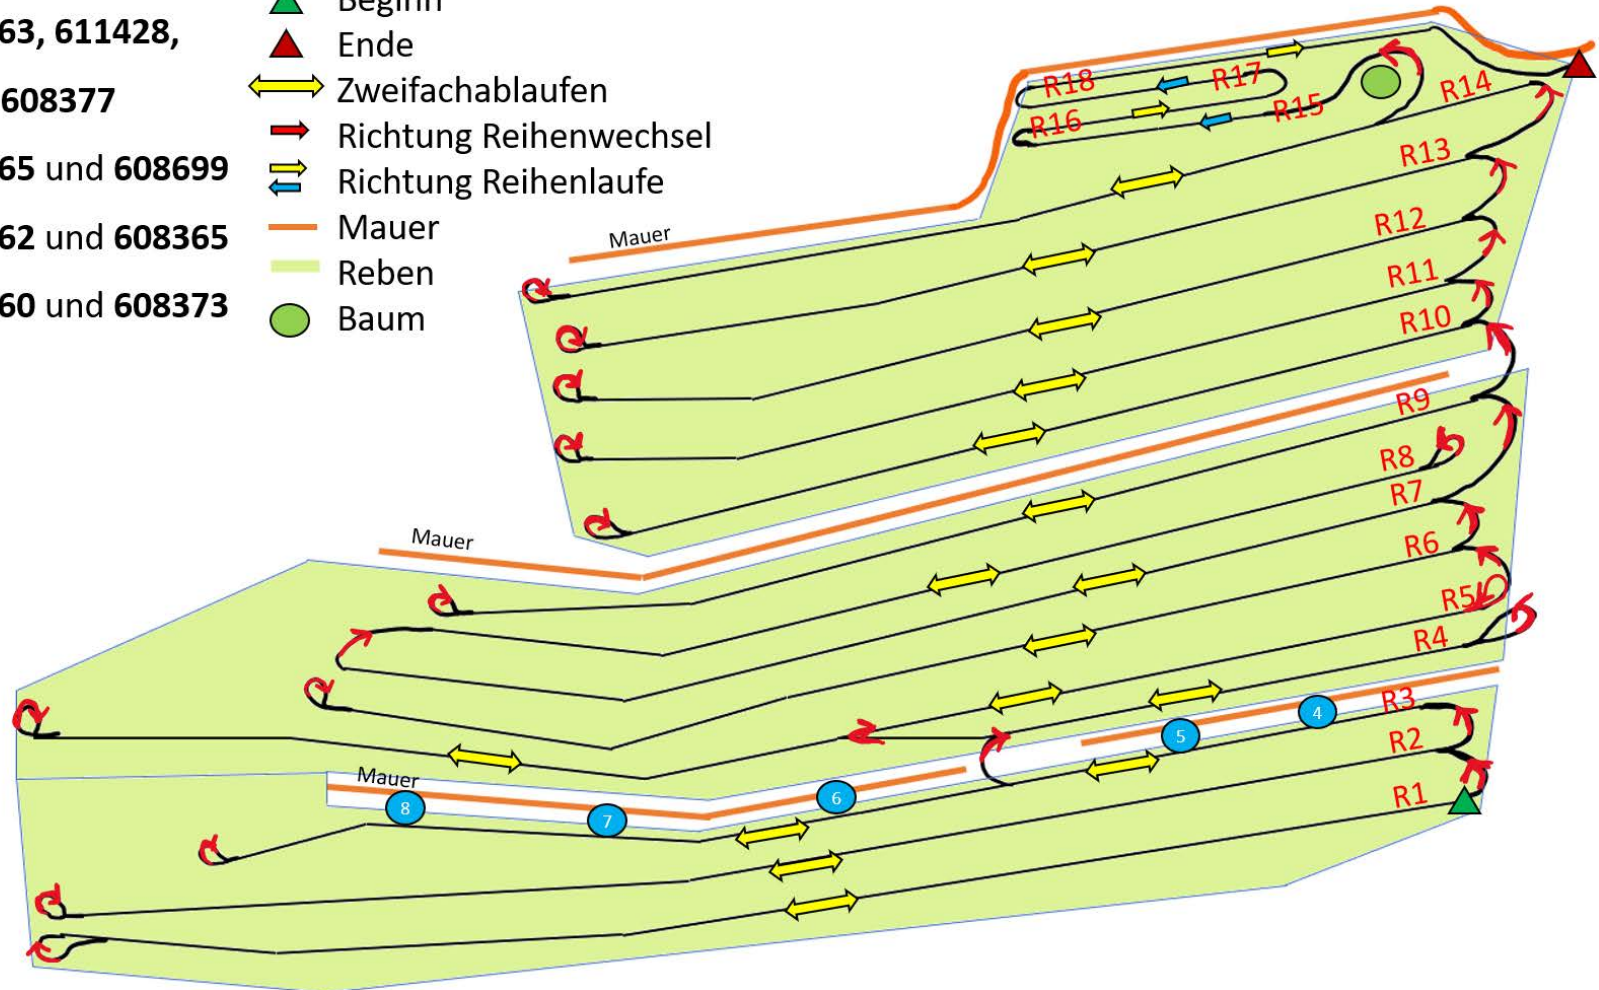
63, 611428,

608377

65 und 608699

62 und 608365

60 und 608373

Beginn
Ende
Zweifachablaufen
Richtung Reihenwechsel
Richtung Reihenlaufe
Mauer
Reben
Baum

R18
R17
R16
R15
R14
R13
R12
R11
R10
R9
R8
R7
R6
R5
R4
R3
R2
R1

Mauer
Mauer
Mauer

4
5
6
7
8